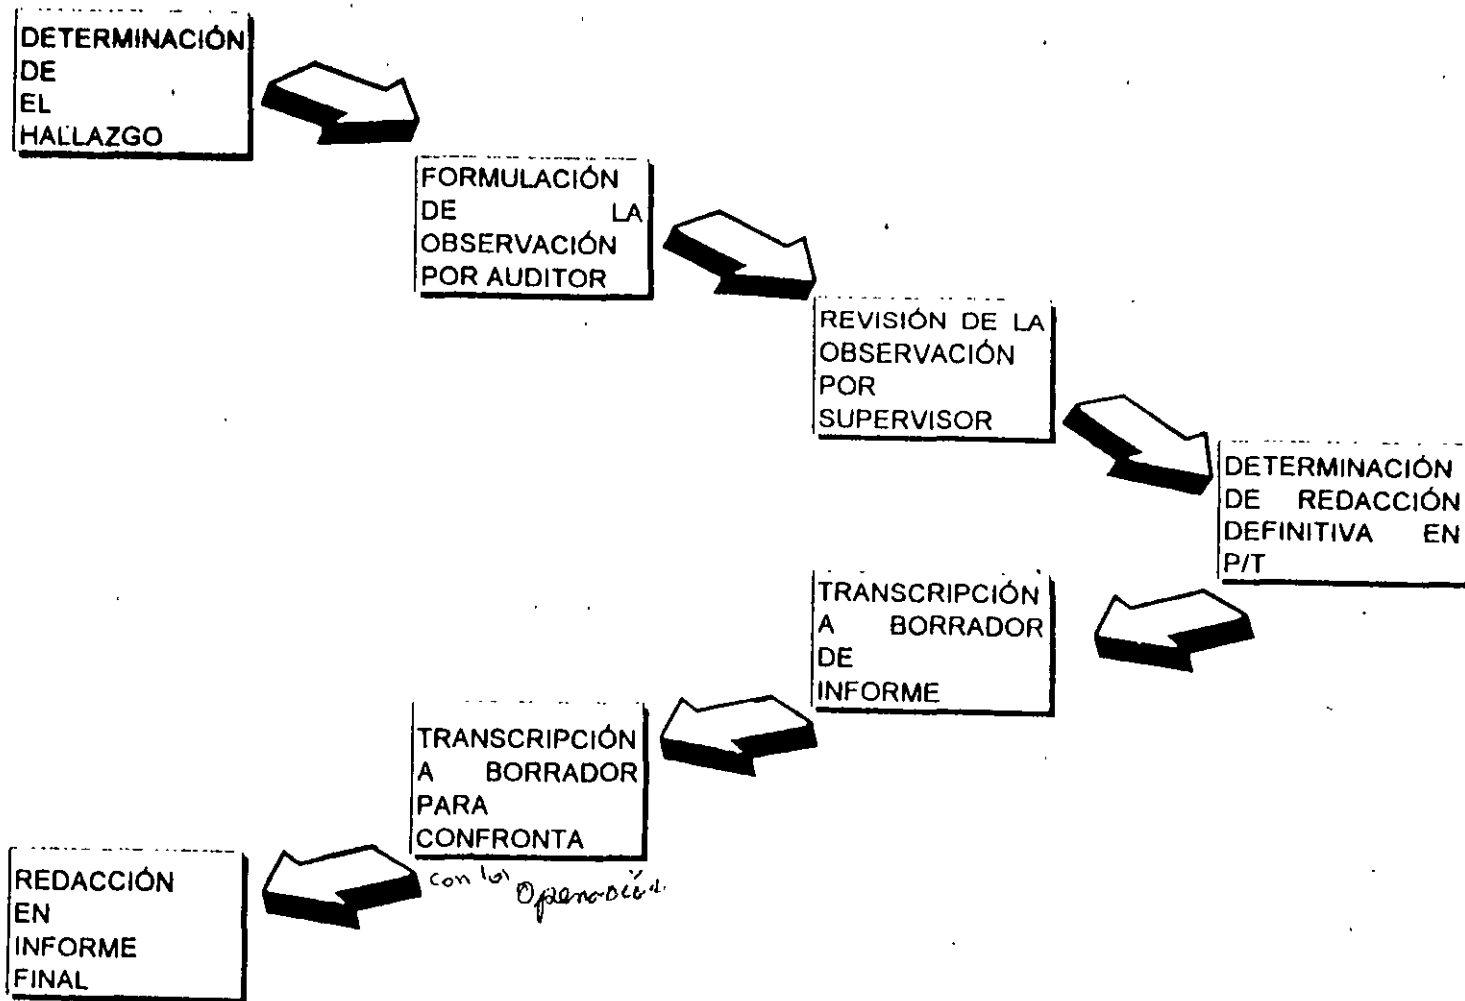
DETERMINACIÓN DE EL HALLAZGO

FORMULACIÓN DE LA OBSERVACIÓN POR AUDITOR

REVISIÓN DE LA OBSERVACIÓN POR SUPERVISOR

DETERMINACIÓN DE REDACCIÓN DEFINITIVA EN P/T

TRANSCRIPCIÓN A BORRADOR DE INFORME

TRANSCRIPCIÓN A BORRADOR PARA CONFRONTA

con las Operaciones

REDACCIÓN EN INFORME FINAL